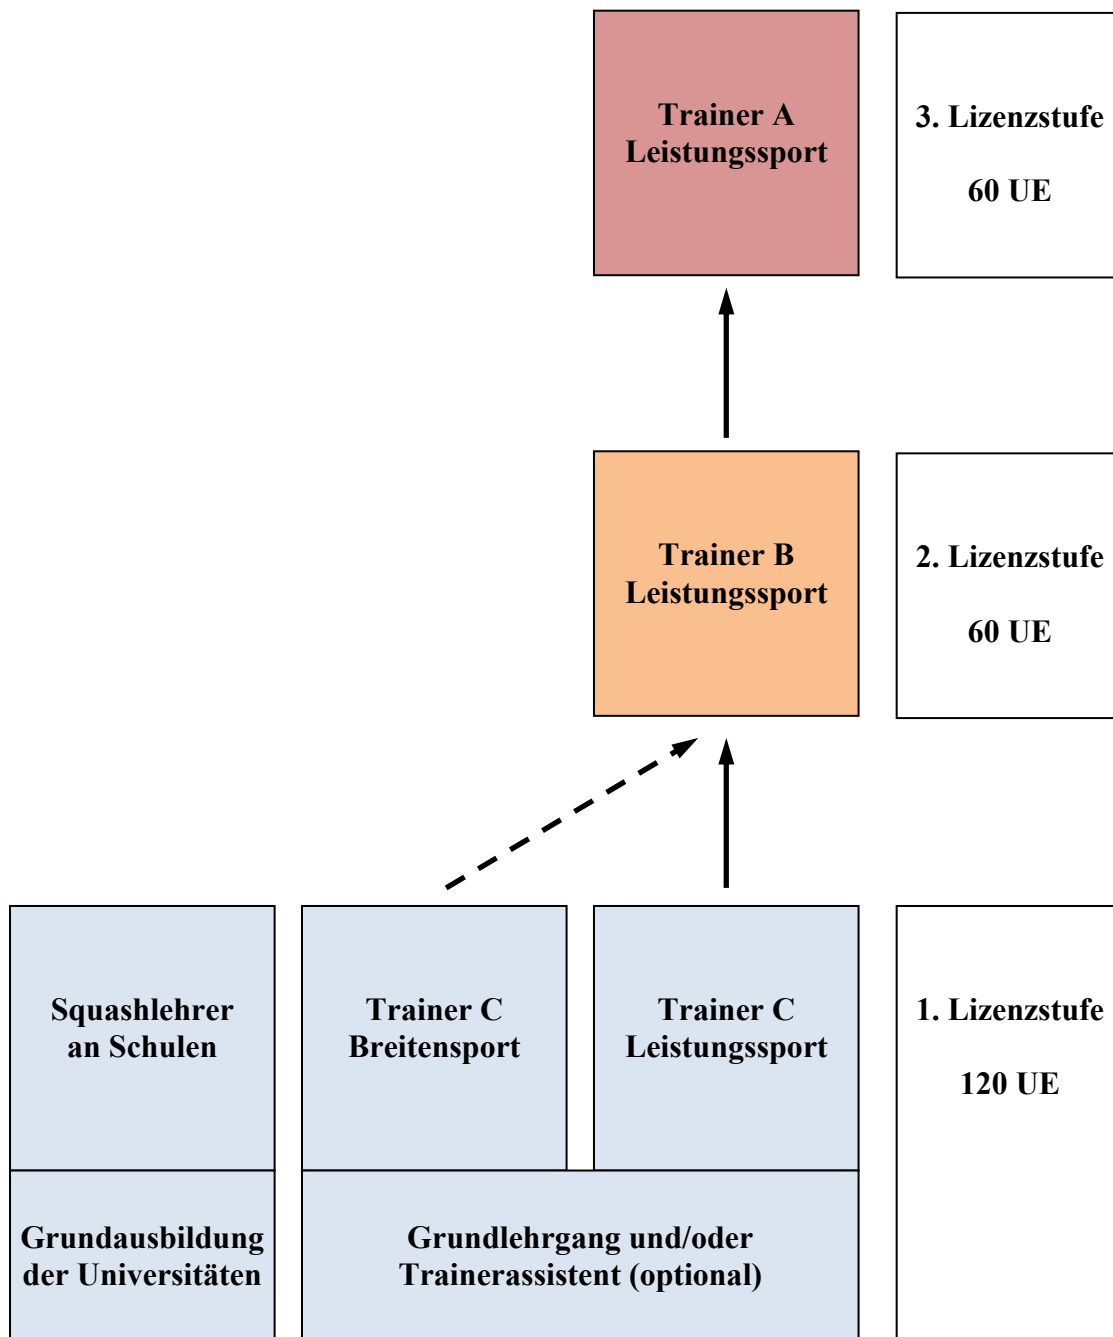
Trainer A
Leistungssport

3. Lizenzstufe

60 UE

Trainer B
Leistungssport

2. Lizenzstufe

60 UE

Squashlehrer
an Schulen

Trainer C
Breitensport

Trainer C
Leistungssport

1. Lizenzstufe

120 UE

Grundausbildung
der Universitäten

Grundlehrgang und/oder
Trainerassistent (optional)